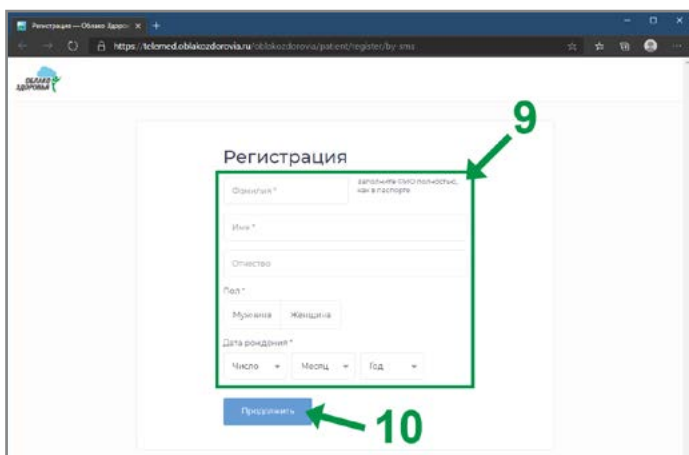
Регистрация — Облако Здоров ×
https://telemed.oblakozdorovia.ru/oblakozdorovia/patient/register/by-sms

ОБЛАКО ЗДОРОВЬЯ

9

Регистрация

Фамилия *

заполните свои полностью, как в паспорте

Имя *

Отчество

Пол *

Мужчина

Женщина

Дата рождения *

Число

Месяц

Год

Продолжить

10